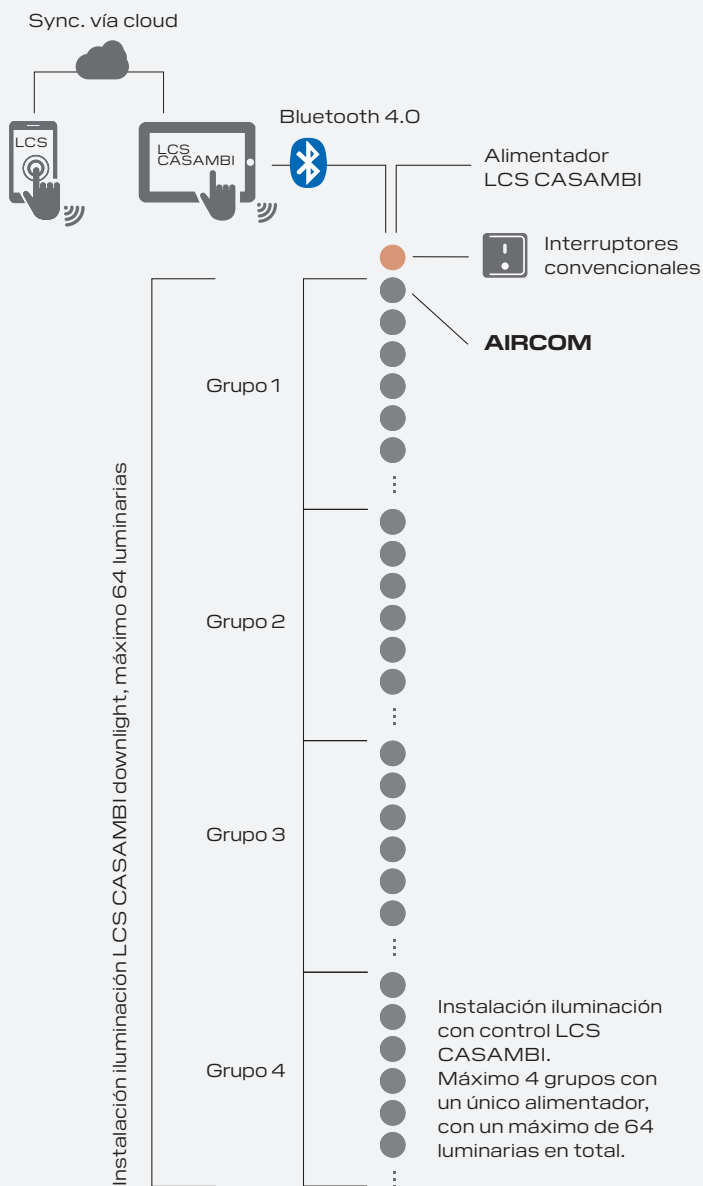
Sync. vía cloud

LCS

LCS CASAMBI

Bluetooth 4.0

Alimentador LCS CASAMBI

Interruptores convencionales

AIRCOM

Grupo 1

Grupo 2

Grupo 3

Grupo 4

Instalación iluminación LCS CASAMBI downlight, máximo 64 luminarias

Instalación iluminación con control LCS CASAMBI.
Máximo 4 grupos con un único alimentador, con un máximo de 64 luminarias en total.